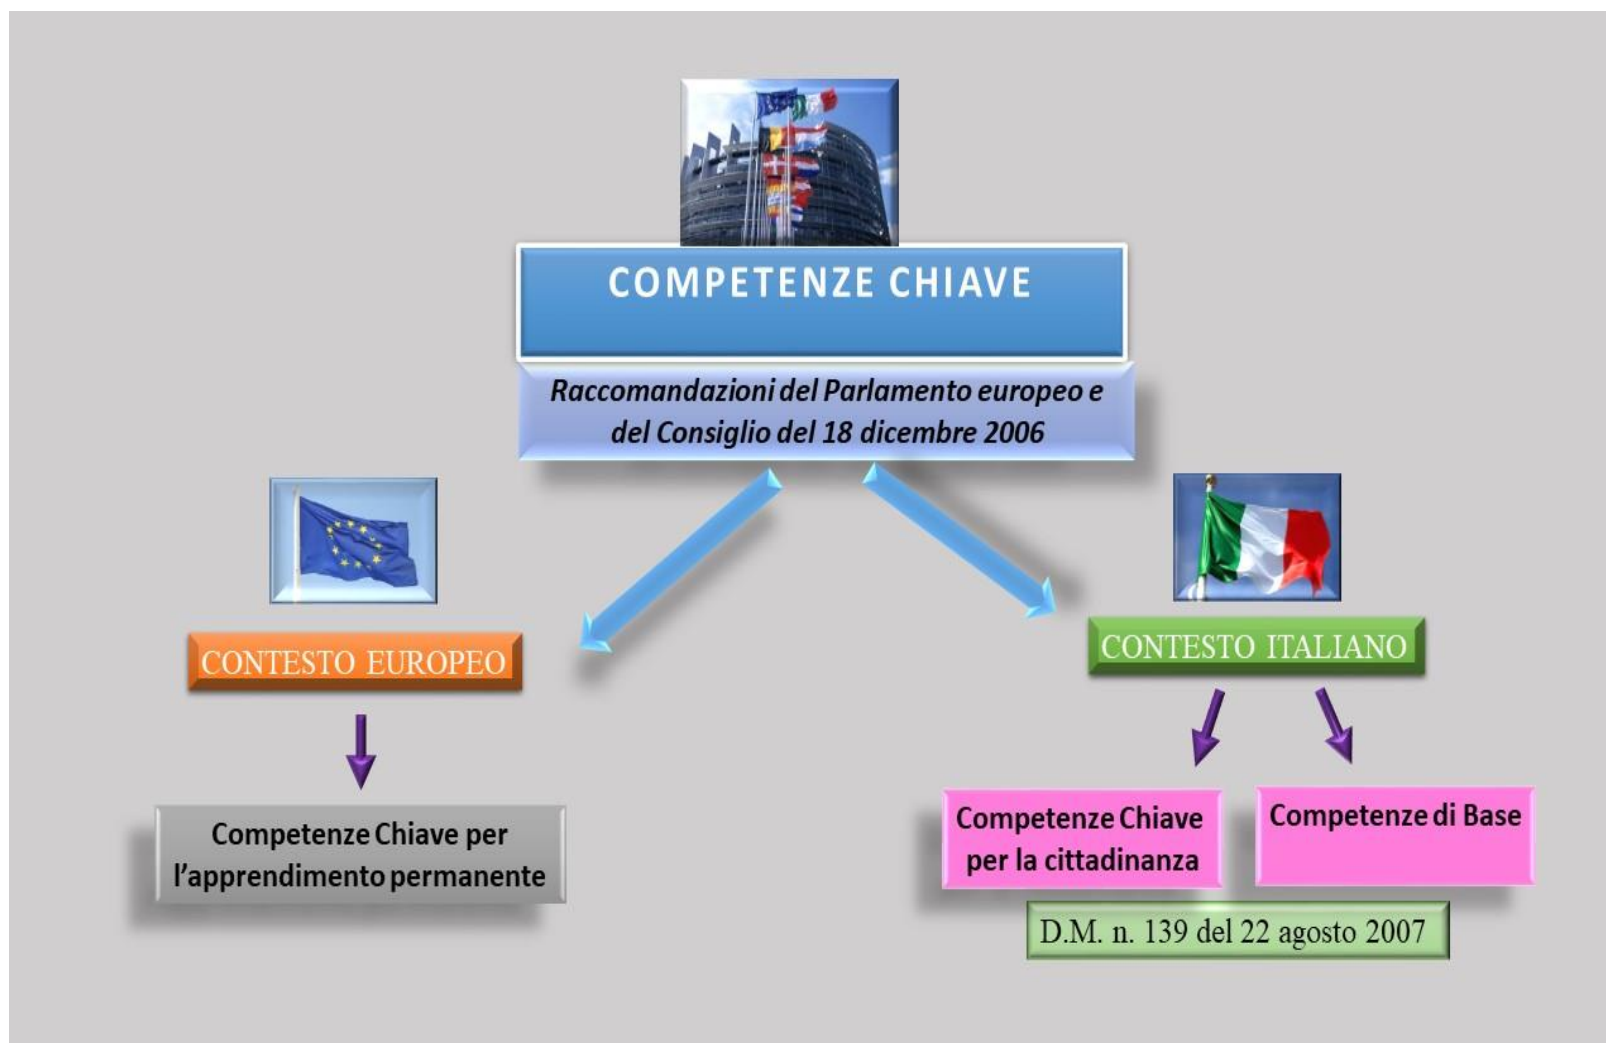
COMPETENZE CHIAVE

Raccomandazioni del Parlamento europeo e del Consiglio del 18 dicembre 2006

CONTESTO EUROPEO

Competenze Chiave per l'apprendimento permanente

CONTESTO ITALIANO

Competenze Chiave per la cittadinanza

Competenze di Base

D.M. n. 139 del 22 agosto 2007